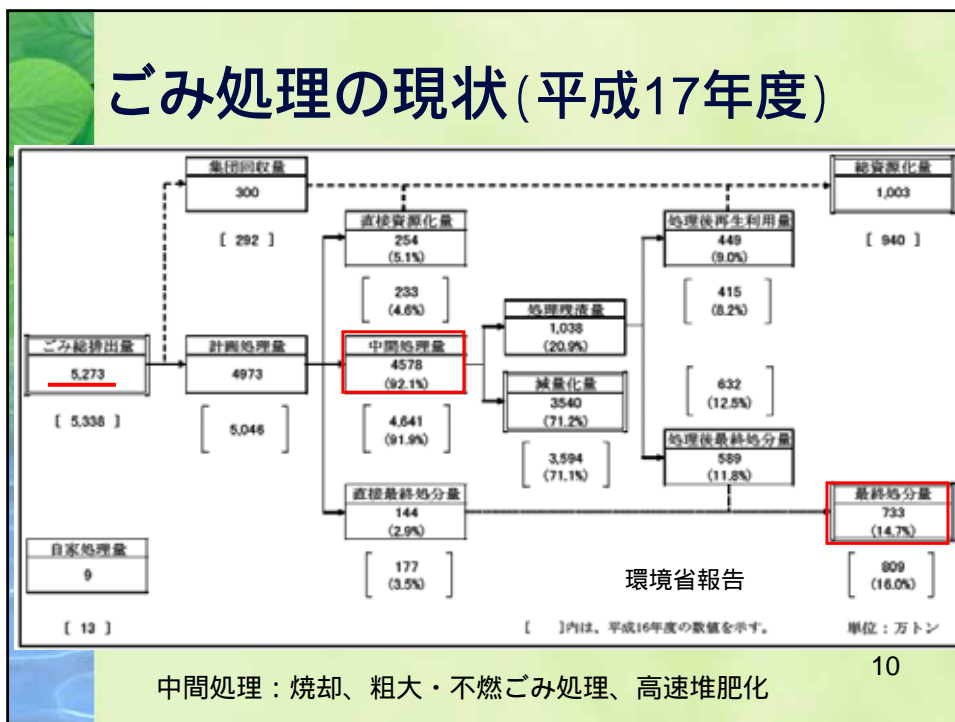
ごみ処理の現状(平成17年度)

集団回収量
300

[ 292 ]

総資源化量
1,003

[ 940 ]

直接資源化量
254
(5.1%)

233
(4.6%)

処理後再生利用量
449
(9.0%)

415
(8.2%)

ごみ総排出量
5,273

[ 5,338 ]

計画処理量
4973

5,046

中間処理量
4578
(92.1%)

4,641
(91.9%)

処理残渣量
1,038
(20.9%)

減量化量
3540
(71.2%)

3,594
(71.1%)

632
(12.5%)

処理後最終処分量
589
(11.8%)

直接最終処分量
144
(2.9%)

177
(3.5%)

最終処分量
733
(14.7%)

809
(16.0%)

自家処理量
9

[ 13 ]

環境省報告

[ ]内は、平成16年度の数値を示す。

単位：万トン

10

中間処理：焼却、粗大・不燃ごみ処理、高速堆肥化